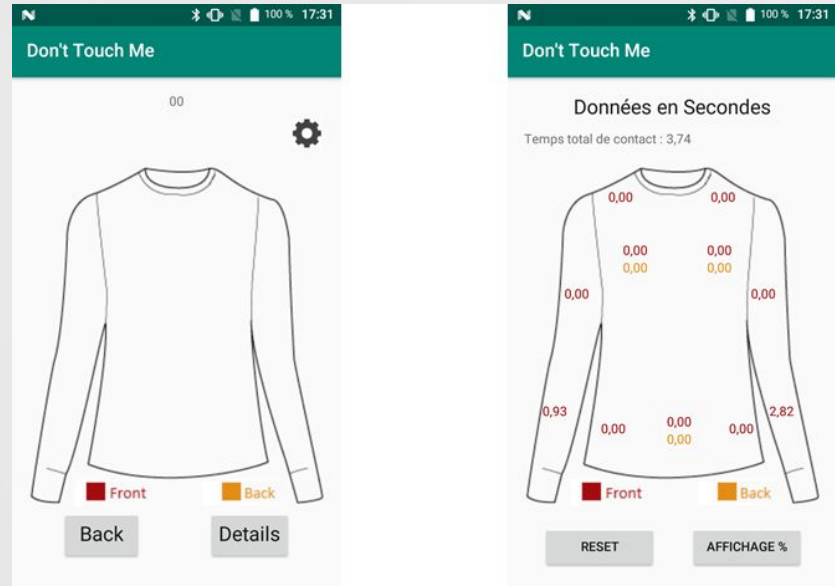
N 100 % 17:31

Don't Touch Me

00

Front Back

Back Details

N 100 % 17:31

Don't Touch Me

Données en Secondes

Temps total de contact : 3,74

0,00 0,00

0,00 0,00
0,00 0,00

0,00 0,00

0,93 2,82
0,00 0,00 0,00
0,00

Front Back

RESET AFFICHAGE %